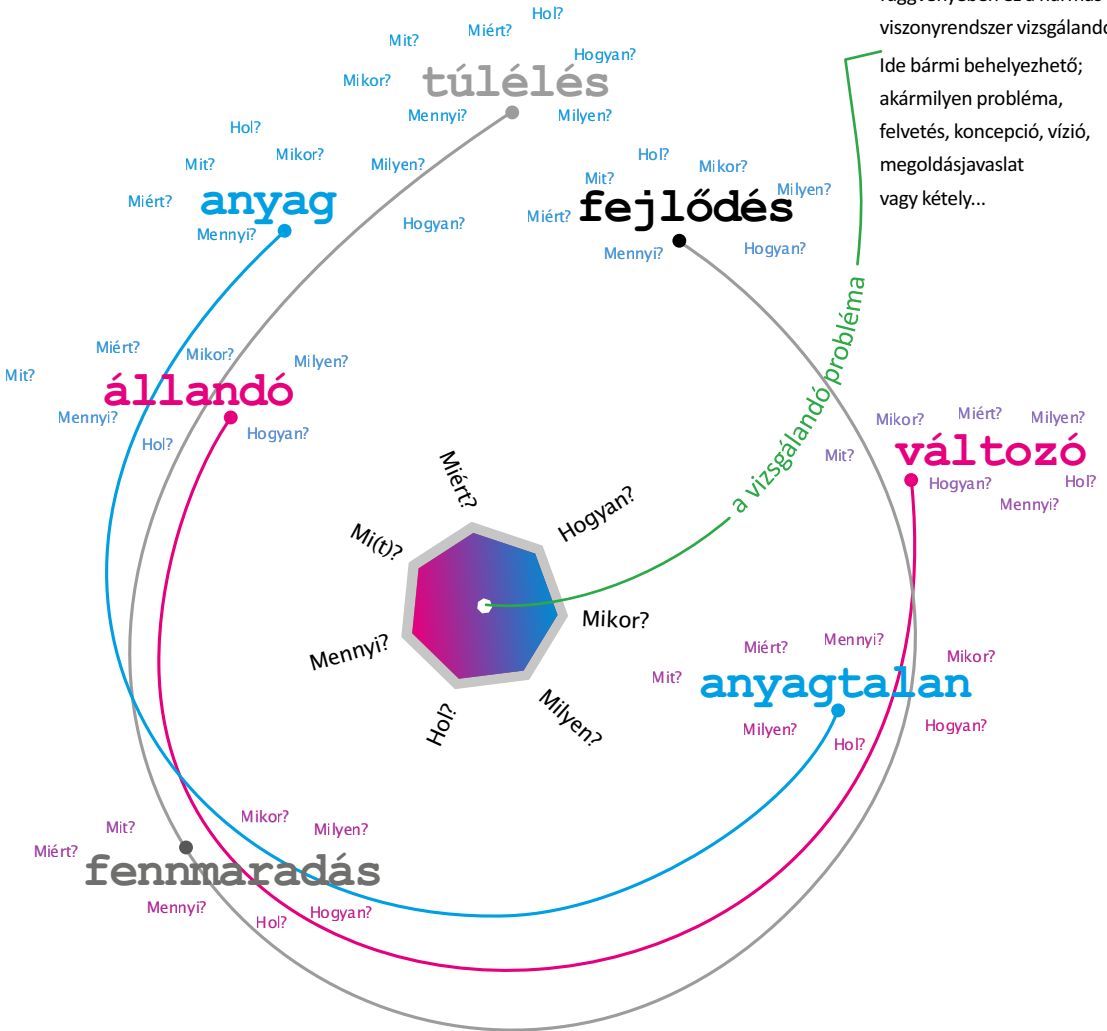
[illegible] viszonyrendszer vizsgáland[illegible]
Ide bármi behelyezhető; akármilyen probléma, felvetés, koncepció, vízió, megoldásjavaslat vagy kétely...

Mit? Miért? Hol? Hogyan?
Mikor? túlélés
Mennyi? Milyen?

Hol? Mit? Mikor? Milyen?
Miért? anyag
Mennyi? Hogyan?

Hol? Mit? Mikor? Milyen?
Miért? fejlődés
Mennyi? Hogyan?

Mit? Miért? Mikor? Milyen?
állandó
Mennyi? Hol? Hogyan?

a vizsgálandó probléma

Mikor? Miért? Milyen?
Mit? változó
Hogyan? Hol?
Mennyi?

Miért? Hogyan? Mi(t)? Mikor? Mennyi? Milyen? Hol?

Miért? Mennyi? Mikor?
Mit? anyagtalan
Milyen? Hol? Hogyan?

Mit? Mikor? Milyen?
Miért? fennmaradás
Mennyi? Hol? Hogyan?